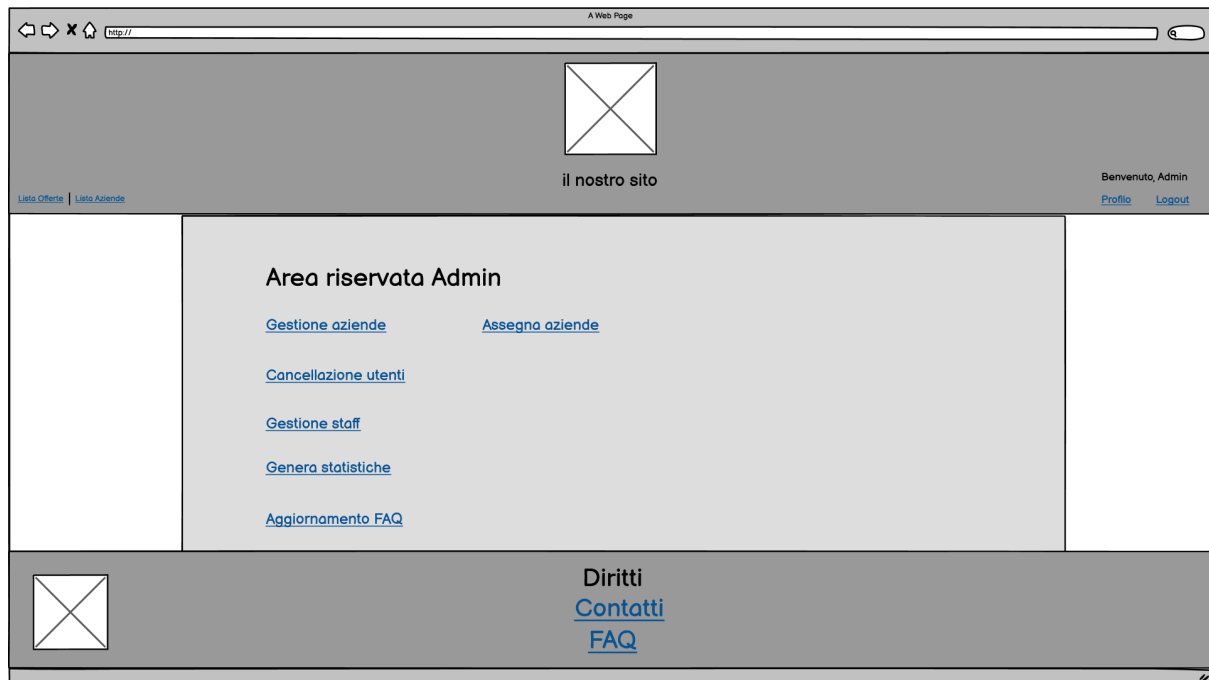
A Web Page

http://

il nostro sito

Lista Offerte | Lista Aziende

Benvenuto, Admin

Profilo Logout

Area riservata Admin

Gestione aziende

Assegna aziende

Cancellazione utenti

Gestione staff

Genera statistiche

Aggiornamento FAQ

Diritti

Contatti

FAQ